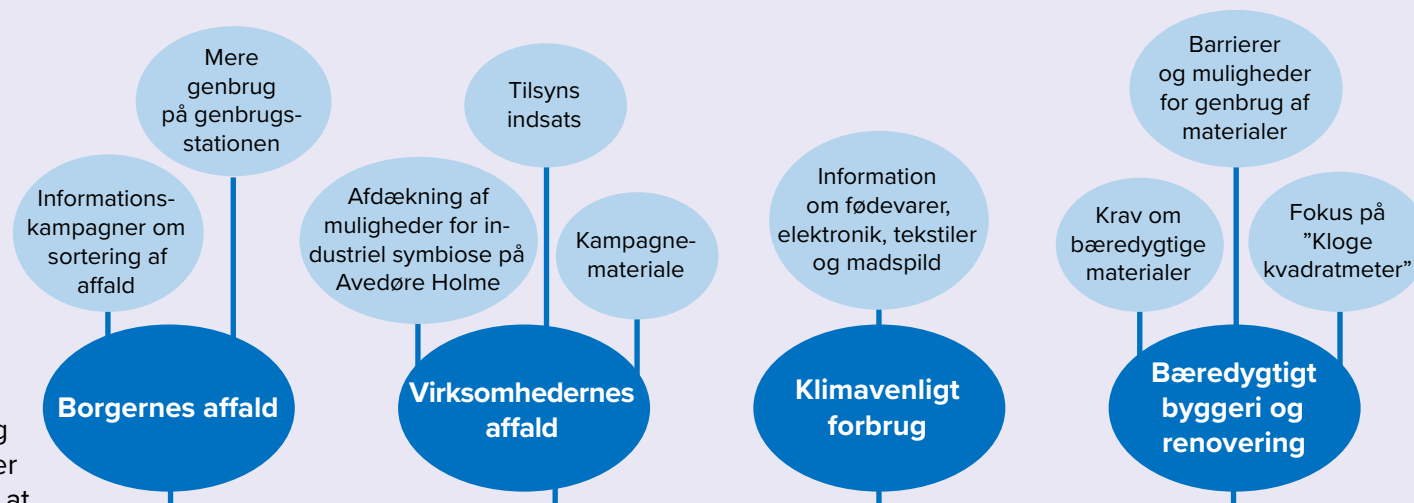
Mere genbrug på genbrugsstationen

Informationskampagner om sortering af affald

Borgernes affald

Tilsyns indsats

Afdækning af muligheder for industriel symbiose på Avedøre Holme

Kampagnemateriale

Virksomhedernes affald

Information om fødevarer, elektronik, tekstiler og madspild

Klimavenligt forbrug

Barrierer og muligheder for genbrug af materialer

Krav om bæredygtige materialer

Fokus på ”Kloge kvadratmeter”

Bæredygtigt byggeri og renovering

g
er
at